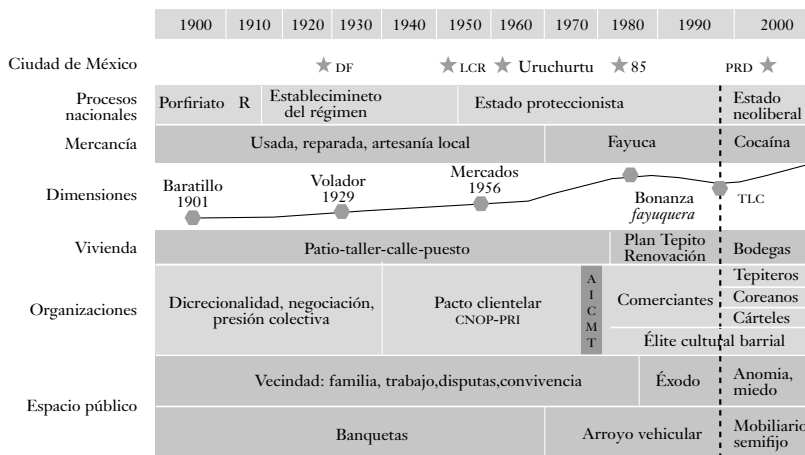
| | 1900 | 1910 | 1920 | 1930 | 1940 | 1950 | 1960 | 1970 | 1980 | 1990 | 2000 |
|---|---|---|---|---|---|---|---|---|---|---|---|

Ciudad de México: ★ DF ★ LCR ★ Uruchurtu ★ 85 PRD ★

Procesos nacionales: Porfiriato | R | Establecimineto del régimen | Estado proteccionista | Estado neoliberal

Mercancía: Usada, reparada, artesanía local | Fayuca | Cocaína

Dimensiones: Baratillo 1901 | Volador 1929 | Mercados 1956 | Bonanza *fayuquera* | TLC

Vivienda: Patio-taller-calle-puesto | Plan Tepito Renovación | Bodegas

Organizaciones: Dicrecionalidad, negociación, presión colectiva | Pacto clientelar CNOP-PRI | A I C M T | Comerciantes | Tepiteros | Coreanos | Cárteles | Élite cultural barrial

Espacio público: Vecindad: familia, trabajo,disputas,convivencia | Éxodo | Anomia, miedo

Banquetas | Arroyo vehicular | Mobiliario semifijo